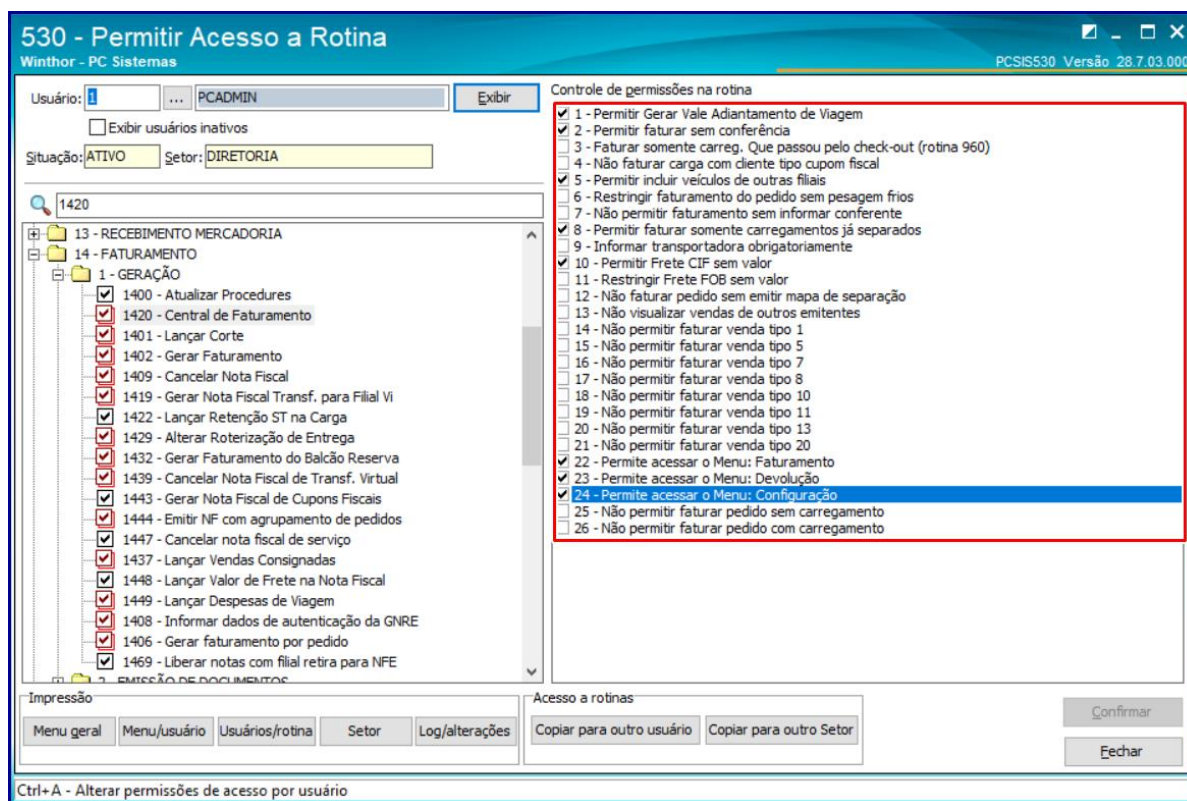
530 - Permitir Acesso a Rotina
Winthor - PC Sistemas
PCSIS530 Versão 28.7.03.000

Usuário: 1 ... PCADMIN Exibir
Exibir usuários inativos
Situação: ATIVO Setor: DIRETORIA

1420

13 - RECEBIMENTO MERCADORIA
14 - FATURAMENTO
1 - GERAÇÃO
1400 - Atualizar Procedures
1420 - Central de Faturamento
1401 - Lançar Corte
1402 - Gerar Faturamento
1409 - Cancelar Nota Fiscal
1419 - Gerar Nota Fiscal Transf. para Filial Vi
1422 - Lançar Retenção ST na Carga
1429 - Alterar Roterização de Entrega
1432 - Gerar Faturamento do Balcão Reserva
1439 - Cancelar Nota Fiscal de Transf. Virtual
1443 - Gerar Nota Fiscal de Cupons Fiscais
1444 - Emitir NF com agrupamento de pedidos
1447 - Cancelar nota fiscal de serviço
1437 - Lançar Vendas Consignadas
1448 - Lançar Valor de Frete na Nota Fiscal
1449 - Lançar Despesas de Viagem
1408 - Informar dados de autenticação da GNRE
1406 - Gerar faturamento por pedido
1469 - Liberar notas com filial retira para NFE
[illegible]

Controle de permissões na rotina
1 - Permitir Gerar Vale Adiantamento de Viagem
2 - Permitir faturar sem conferência
3 - Faturar somente carreg. Que passou pelo check-out (rotina 960)
4 - Não faturar carga com cliente tipo cupom fiscal
5 - Permitir incluir veículos de outras filiais
6 - Restringir faturamento do pedido sem pesagem frios
7 - Não permitir faturamento sem informar conferente
8 - Permitir faturar somente carregamentos já separados
9 - Informar transportadora obrigatoriamente
10 - Permitir Frete CIF sem valor
11 - Restringir Frete FOB sem valor
12 - Não faturar pedido sem emitir mapa de separação
13 - Não visualizar vendas de outros emitentes
14 - Não permitir faturar venda tipo 1
15 - Não permitir faturar venda tipo 5
16 - Não permitir faturar venda tipo 7
17 - Não permitir faturar venda tipo 8
18 - Não permitir faturar venda tipo 10
19 - Não permitir faturar venda tipo 11
20 - Não permitir faturar venda tipo 13
21 - Não permitir faturar venda tipo 20
22 - Permite acessar o Menu: Faturamento
23 - Permite acessar o Menu: Devolução
24 - Permite acessar o Menu: Configuração
25 - Não permitir faturar pedido sem carregamento
26 - Não permitir faturar pedido com carregamento

Impressão
Menu geral | Menu/usuário | Usuários/rotina | Setor | Log/alterações

Acesso a rotinas
Copiar para outro usuário | Copiar para outro Setor

Confirmar
Fechar

Ctrl+A - Alterar permissões de acesso por usuário